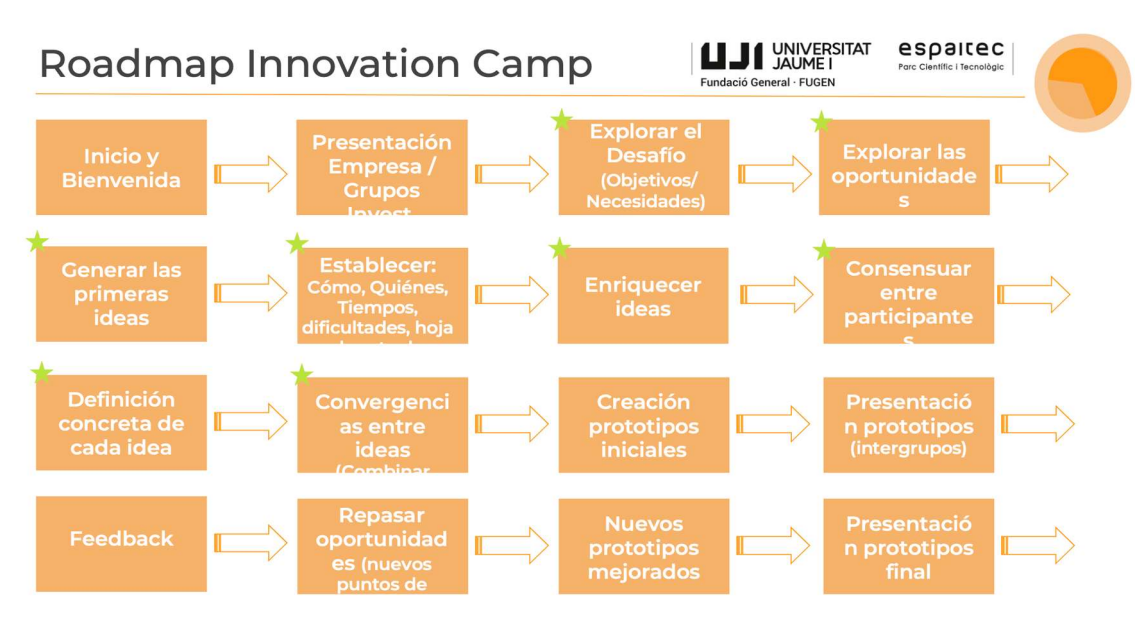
Roadmap Innovation Camp

UJI UNIVERSITAT JAUME I
Fundació General · FUGEN

espaitec
Parc Científic i Tecnològic

Inicio y Bienvenida

Presentación Empresa / Grupos Invest

Explorar el Desafío (Objetivos/ Necesidades)

Explorar las oportunidades

Generar las primeras ideas

Establecer: Cómo, Quiénes, Tiempos, dificultades, hoja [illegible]

Enriquecer ideas

Consensuar entre participantes

Definición concreta de cada idea

Convergencias entre ideas (Combinar

Creación prototipos iniciales

Presentación prototipos (intergrupos)

Feedback

Repasar oportunidades (nuevos puntos de

Nuevos prototipos mejorados

Presentación prototipos final